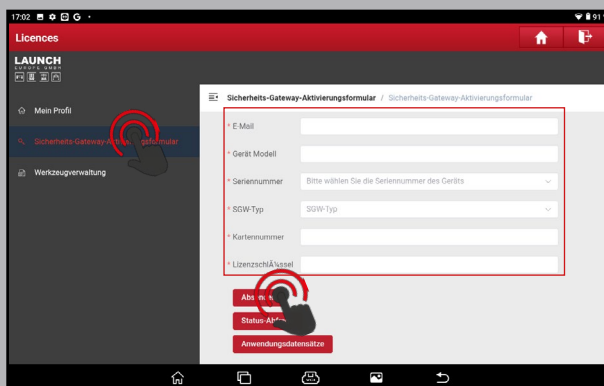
17:02

91

Licences

LAUNCH
EUROPE GMBH

Mein Profil

Sicherheits-Gateway-Aktivierungsformular

Werkzeugverwaltung

Sicherheits-Gateway-Aktivierungsformular / Sicherheits-Gateway-Aktivierungsformular

* E-Mail

* Gerät Modell

* Seriennummer
Bitte wählen Sie die Seriennummer des Geräts

* SGW-Typ
SGW-Typ

* Kartennummer

* LizenzschlÃ¼ssel

Abs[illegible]

Status-Ab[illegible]

Anwendungsdatensätze